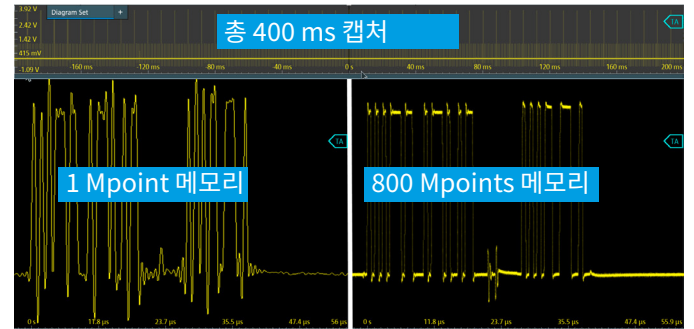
3.92 V
2.42 V
1.42 V
415 mV
-1.09 V

Diagram Set +

총 400 ms 캡처

1A

160 ms 120 ms 80 ms 40 ms 0 s 40 ms 80 ms 120 ms 160 ms 200 ms

1A

1 Mpoint 메모리

0 s 11.8 μs 23.7 μs 35.5 μs 47.4 μs 56 μs

1A

800 Mpoints 메모리

0 s 11.8 μs 23.7 μs 35.5 μs 47.4 μs 55.9 μs